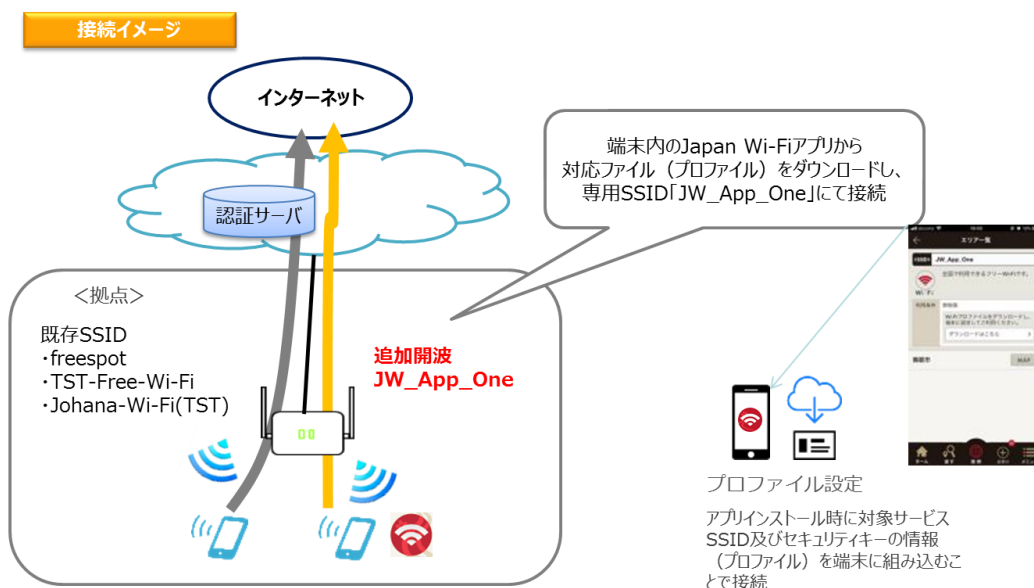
接続イメージ

インターネット

端末内のJapan Wi-Fiアプリから対応ファイル（プロファイル）をダウンロードし、専用SSID「JW_App_One」にて接続

認証サーバ

＜拠点＞

既存SSID
・freespot
・TST-Free-Wi-Fi
・Johana-Wi-Fi(TST)

追加開波
JW_App_One

エリアー覧

JW_App_One

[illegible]

プロファイル設定

アプリインストール時に対象サービスSSID及びセキュリティキーの情報（プロファイル）を端末に組み込むことで接続